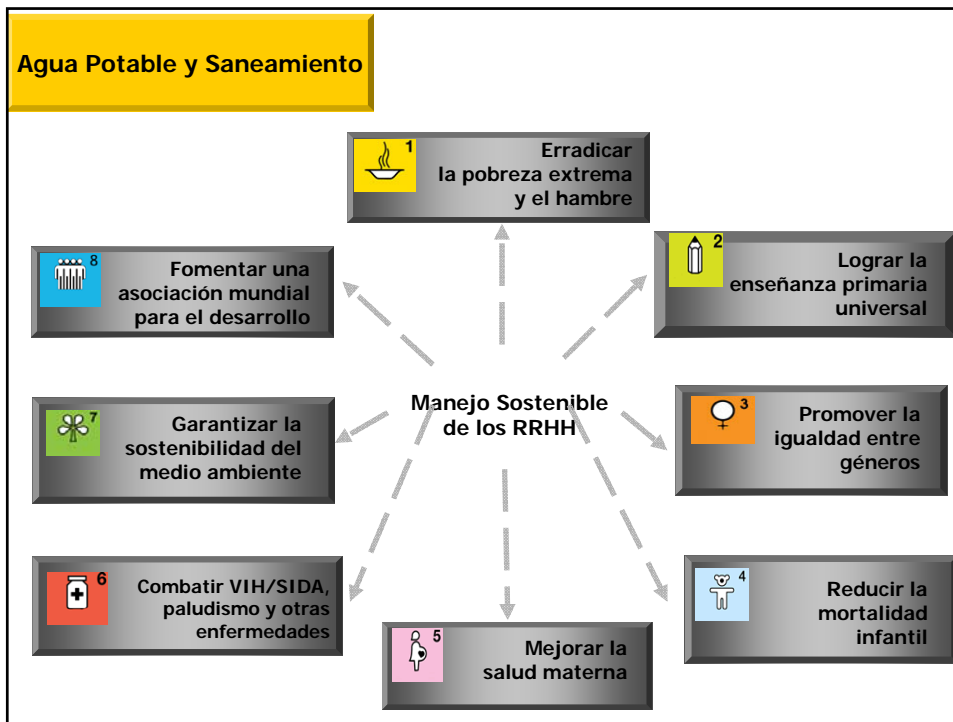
Agua Potable y Saneamiento

1
Erradicar la pobreza extrema y el hambre

8
Fomentar una asociación mundial para el desarrollo

2
Lograr la enseñanza primaria universal

Manejo Sostenible de los RRHH

7
Garantizar la sostenibilidad del medio ambiente

3
Promover la igualdad entre géneros

6
Combatir VIH/SIDA, paludismo y otras enfermedades

4
Reducir la mortalidad infantil

5
Mejorar la salud materna